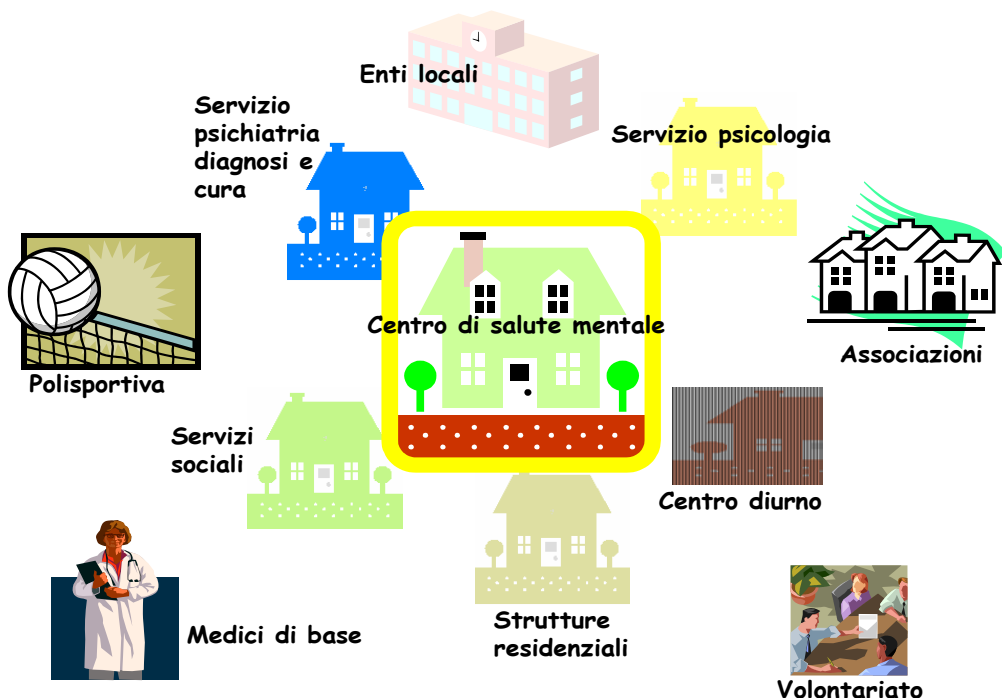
Enti locali

Servizio psichiatria diagnosi e cura

Servizio psicologia

Centro di salute mentale

Polisportiva

Associazioni

Servizi sociali

Centro diurno

Medici di base

Strutture residenziali

Volontariato